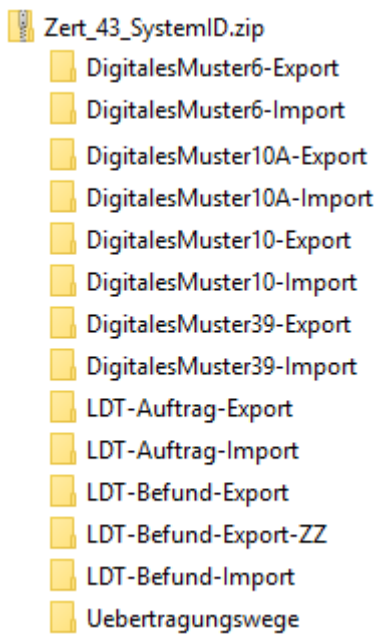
Zert_43_SystemID.zip
DigitalesMuster6-Export
DigitalesMuster6-Import
DigitalesMuster10A-Export
DigitalesMuster10A-Import
DigitalesMuster10-Export
DigitalesMuster10-Import
DigitalesMuster39-Export
DigitalesMuster39-Import
LDT-Auftrag-Export
LDT-Auftrag-Import
LDT-Befund-Export
LDT-Befund-Export-ZZ
LDT-Befund-Import
Uebertragungswege